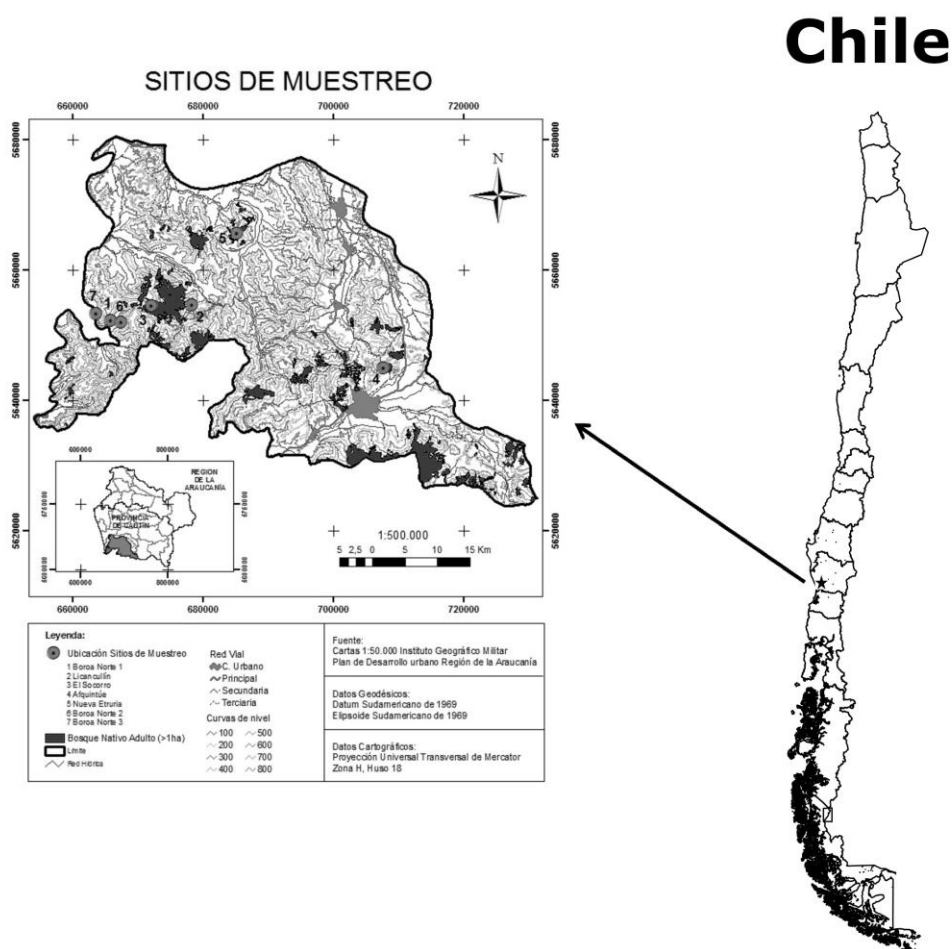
Chile

SITIOS DE MUESTREO

660000 680000 700000 720000

5680000 5660000 5640000 5620000

N

7 1 6 3 2 5 4

600000 800000

REGION DE LA ARAUCANÍA

PROVINCIA DE CAUTIN

6700000 6600000

1:500.000
5 2,5 0 5 10 15 Km

660000 680000 700000 720000

Leyenda:
Ubicación Sitios de Muestreo
1 Boroa Norte 1
2 Licancullín
3 El Socorro
4 Afquintúe
5 Nueva Etruria
6 Boroa Norte 2
7 Boroa Norte 3
Bosque Nativo Adulto (>1ha)
Límite
Red Hídrica

Red Vial
C. Urbano
Principal
Secundaria
Terciaria
Curvas de nivel
100 500
200 600
300 700
400 800

Fuente:
Cartas 1:50.000 Instituto Geográfico Militar
Plan de Desarrollo urbano Región de la Araucanía

Datos Geodésicos:
Datum Sudamericano de 1969
Elipsoide Sudamericano de 1969

Datos Cartográficos:
Proyección Universal Transversal de Mercator
Zona H, Huso 18